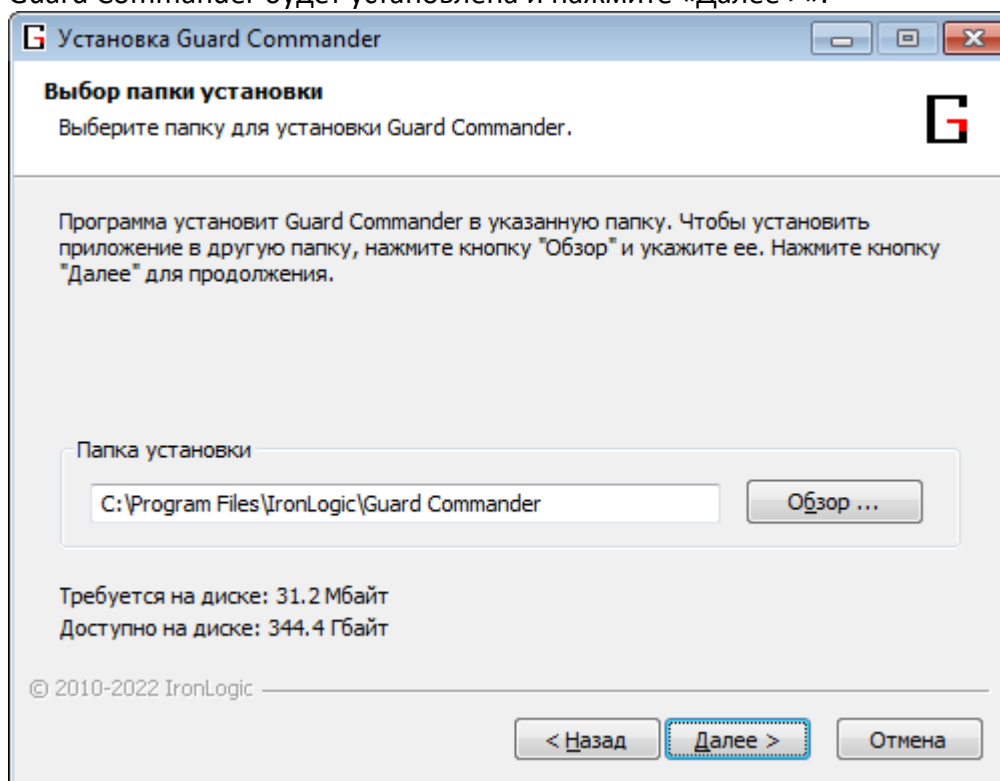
Guard Commander будет установлена и нажмите «Далее».

Установка Guard Commander

Выбор папки установки
Выберите папку для установки Guard Commander.

Программа установит Guard Commander в указанную папку. Чтобы установить приложение в другую папку, нажмите кнопку "Обзор" и укажите ее. Нажмите кнопку "Далее" для продолжения.

Папка установки

C:\Program Files\IronLogic\Guard Commander

Обзор ...

Требуется на диске: 31.2 Мбайт
Доступно на диске: 344.4 Гбайт

© 2010-2022 IronLogic

< Назад

Далее >

Отмена